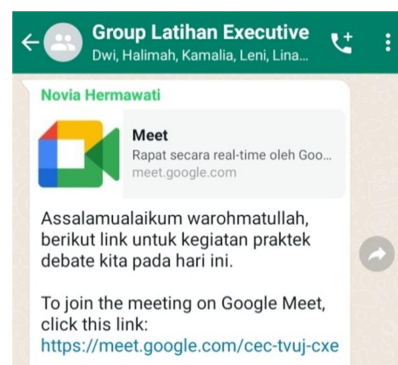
Group Latihan Executive
Dwi, Halimah, Kamalia, Leni, Lina...

Novia Hermawati

Meet
Rapat secara real-time oleh Goo...
meet.google.com

Assalamualaikum warohmatullah, berikut link untuk kegiatan praktek debate kita pada hari ini.

To join the meeting on Google Meet, click this link:
https://meet.google.com/cec-tvuj-cxe